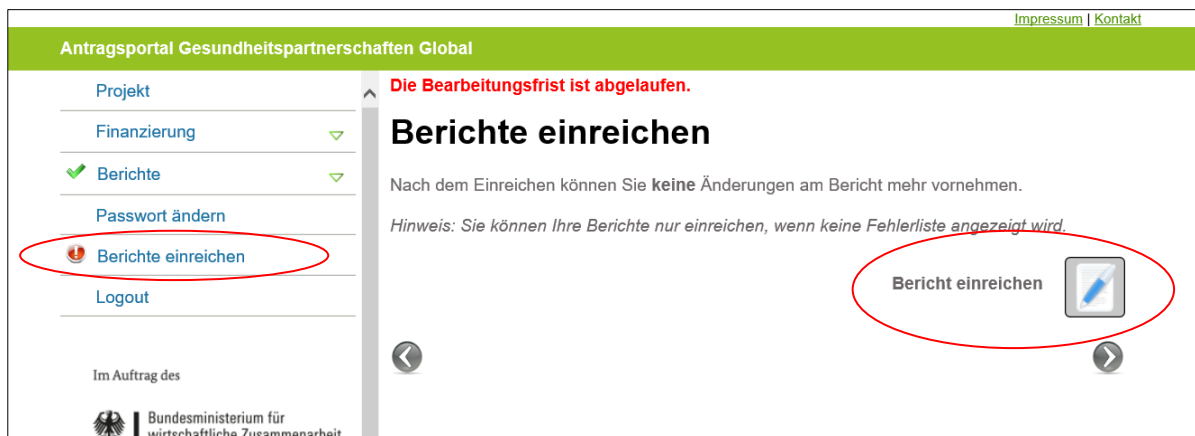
Impressum | Kontakt

Antragsportal Gesundheitspartnerschaften Global

Projekt

Finanzierung

Berichte

Passwort ändern

Berichte einreichen

Logout

Im Auftrag des

Bundesministerium für wirtschaftliche Zusammenarbeit

Die Bearbeitungsfrist ist abgelaufen.

Berichte einreichen

Nach dem Einreichen können Sie **keine** Änderungen am Bericht mehr vornehmen.

*Hinweis: Sie können Ihre Berichte nur einreichen, wenn keine Fehlerliste angezeigt wird.*

Bericht einreichen